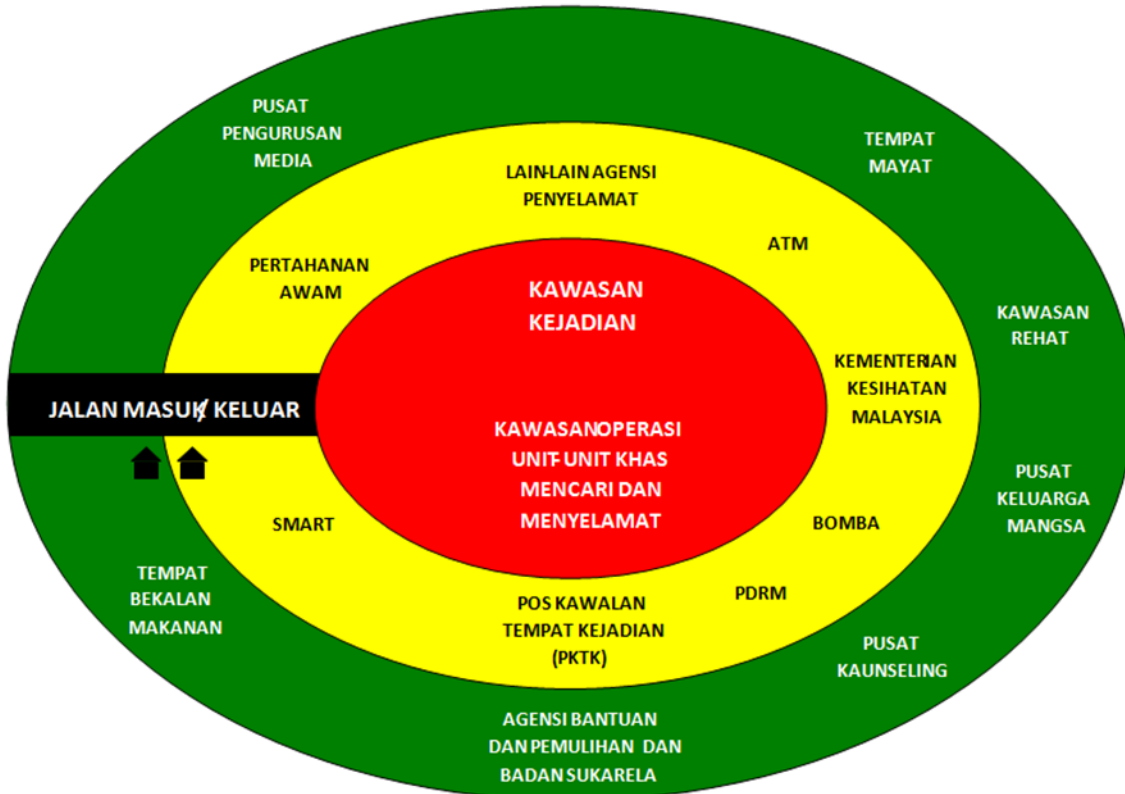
PUSAT PENGURUSAN MEDIA

TEMPAT MAYAT

LAIN-LAIN AGENSI PENYELAMAT

ATM

PERTAHANAN AWAM

KAWASAN KEJADIAN

KAWASAN REHAT

KEMENTERIAN KESIHATAN MALAYSIA

JALAN MASUK/ KELUAR

KAWASAN OPERASI UNIT-UNIT KHAS MENCARI DAN MENYELAMAT

PUSAT KELUARGA MANGSA

SMART

BOMBA

TEMPAT BEKALAN MAKANAN

PDRM

POS KAWALAN TEMPAT KEJADIAN (PKTK)

PUSAT KAUNSELING

AGENSI BANTUAN DAN PEMULIHAN DAN BADAN SUKARELA